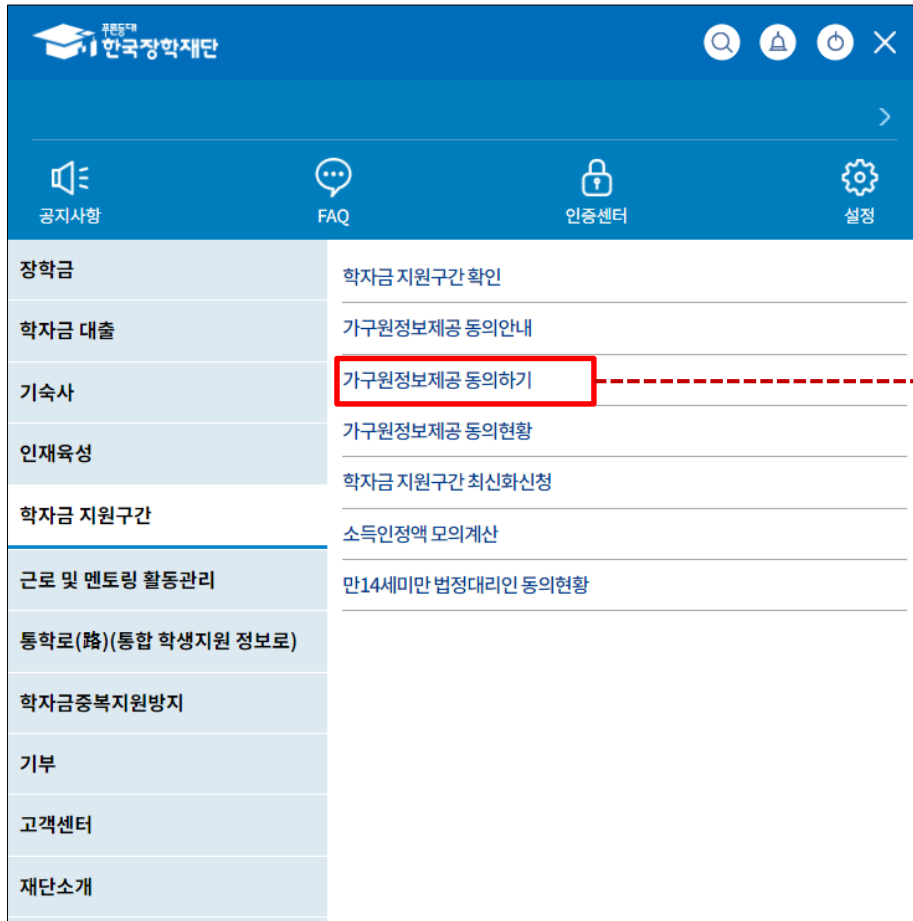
푸른등대
한국장학재단

공지사항
FAQ
인증센터
설정

장학금
학자금 대출
기숙사
인재육성
학자금 지원구간
근로 및 멘토링 활동관리
통학로(路)(통합 학생지원 정보로)
학자금중복지원방지
기부
고객센터
재단소개

학자금 지원구간 확인
가구원정보제공 동의안내
가구원정보제공 동의하기
가구원정보제공 동의현황
학자금 지원구간 최신화신청
소득인정액 모의계산
만14세미만 법정대리인 동의현황